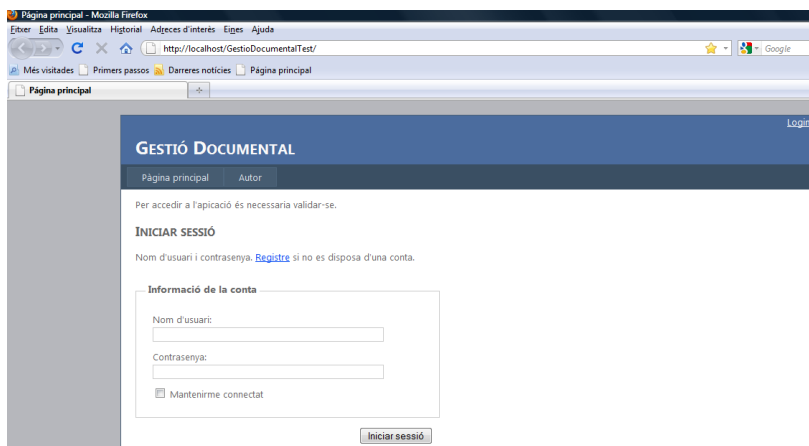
Pàgina principal - Mozilla Firefox

Fitxer Edita Visualitza Historial Adreces d'interès Eines Ajuda

http://localhost/GestioDocumentalTest/

Google

Més visitades Primers passos Darreres notícies Pàgina principal

Pàgina principal

+

Login

GESTIÓ DOCUMENTAL

Pàgina principal Autor

Per accedir a l'apicació és necessaria validar-se.

INICIAR SESSIÓ

Nom d'usuari i contrasenya. Registre si no es disposa d'una conta.

Informació de la conta

Nom d'usuari:

Contrasenya:

Mantenirme connectat

Iniciar sessió